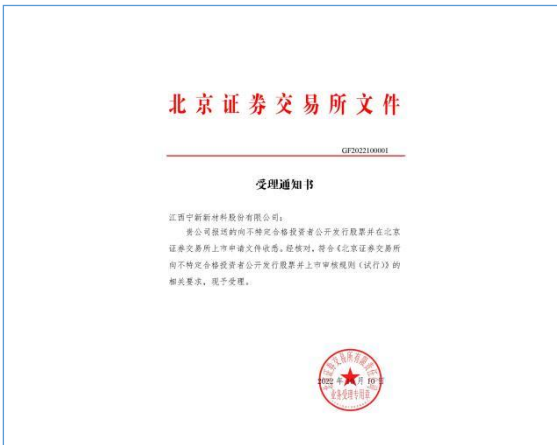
北京证券交易所文件

GF2022100001

受理通知书

江西宁新新材料股份有限公司：

贵公司报送的向不特定合格投资者公开发行股票并在北京证券交易所上市申请文件收悉。经核对，符合《北京证券交易所向不特定合格投资者公开发行股票并上市审核规则（试行）》的相关要求，现予受理。

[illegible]
业务受理专用章

2022年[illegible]月10日